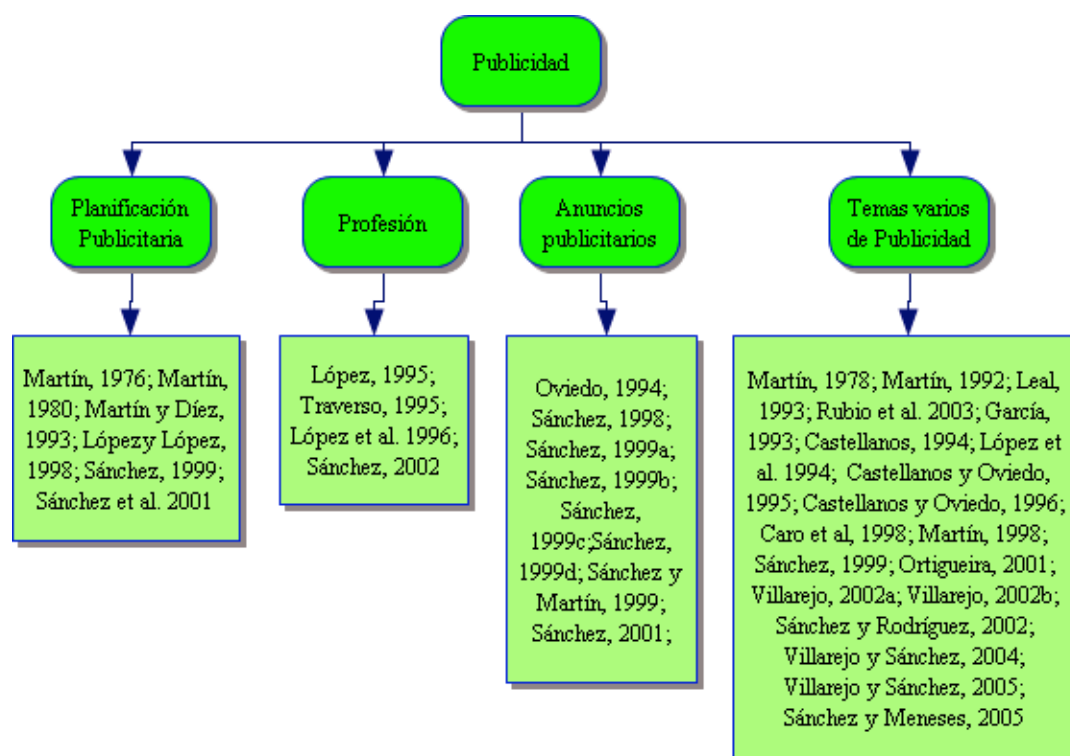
Publicidad

Planificación Publicitaria

Martín, 1976; Martín, 1980; Martín y Díez, 1993; Lópezy López, 1998; Sánchez, 1999; Sánchez et al. 2001

Profesión

López, 1995; Traverso, 1995; López et al. 1996; Sánchez, 2002

Anuncios publicitarios

Oviedo, 1994; Sánchez, 1998; Sánchez, 1999a; Sánchez, 1999b; Sánchez, 1999c;Sánchez, 1999d; Sánchez y Martín, 1999; Sánchez, 2001;

Temas varios de Publicidad

Martín, 1978; Martín, 1992; Leal, 1993; Rubio et al. 2003; García, 1993; Castellanos, 1994; López et al. 1994; Castellanos y Oviedo, 1995; Castellanos y Oviedo, 1996; Caro et al, 1998; Martín, 1998; Sánchez, 1999; Ortigueira, 2001; Villarejo, 2002a; Villarejo, 2002b; Sánchez y Rodríguez, 2002; Villarejo y Sánchez, 2004; Villarejo y Sánchez, 2005; Sánchez y Meneses, 2005